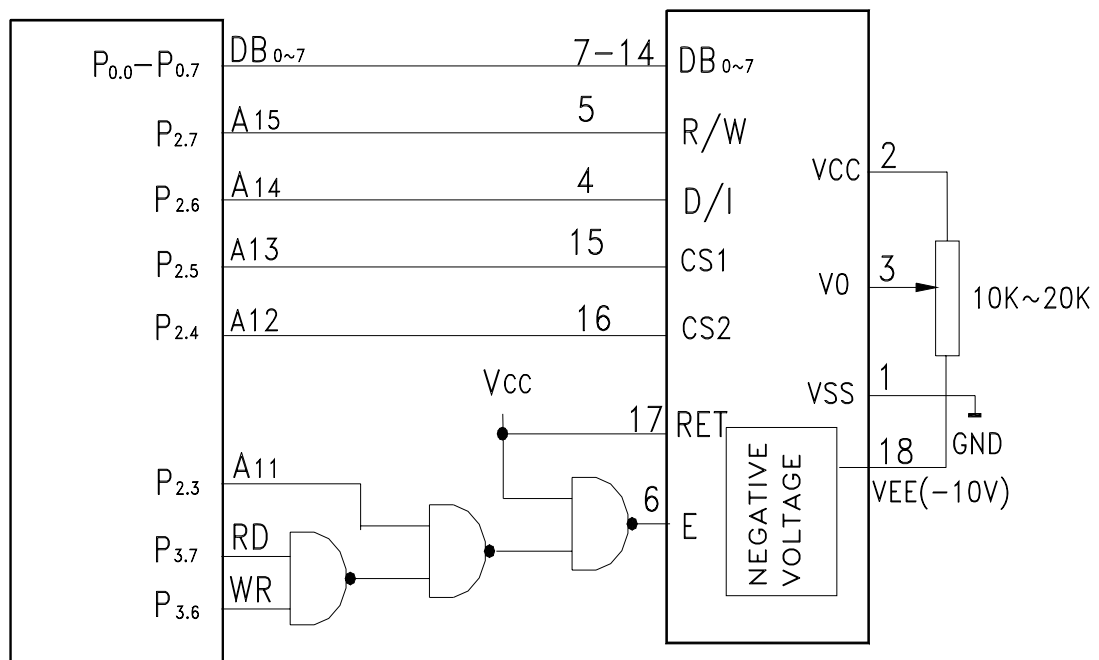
$P_{0.0}-P_{0.7}$ $DB_{0\sim7}$ 7-14 $DB_{0\sim7}$

$P_{2.7}$ A15 5 R/W

$P_{2.6}$ A14 4 D/I

$P_{2.5}$ A13 15 CS1

$P_{2.4}$ A12 16 CS2

VCC 2

V0 3

10K~20K

VSS 1

GND

Vcc

17 RET

NEGATIVE VOLTAGE

18

VEE(-10V)

$P_{2.3}$ A11

6 E

$P_{3.7}$ RD

$P_{3.6}$ WR